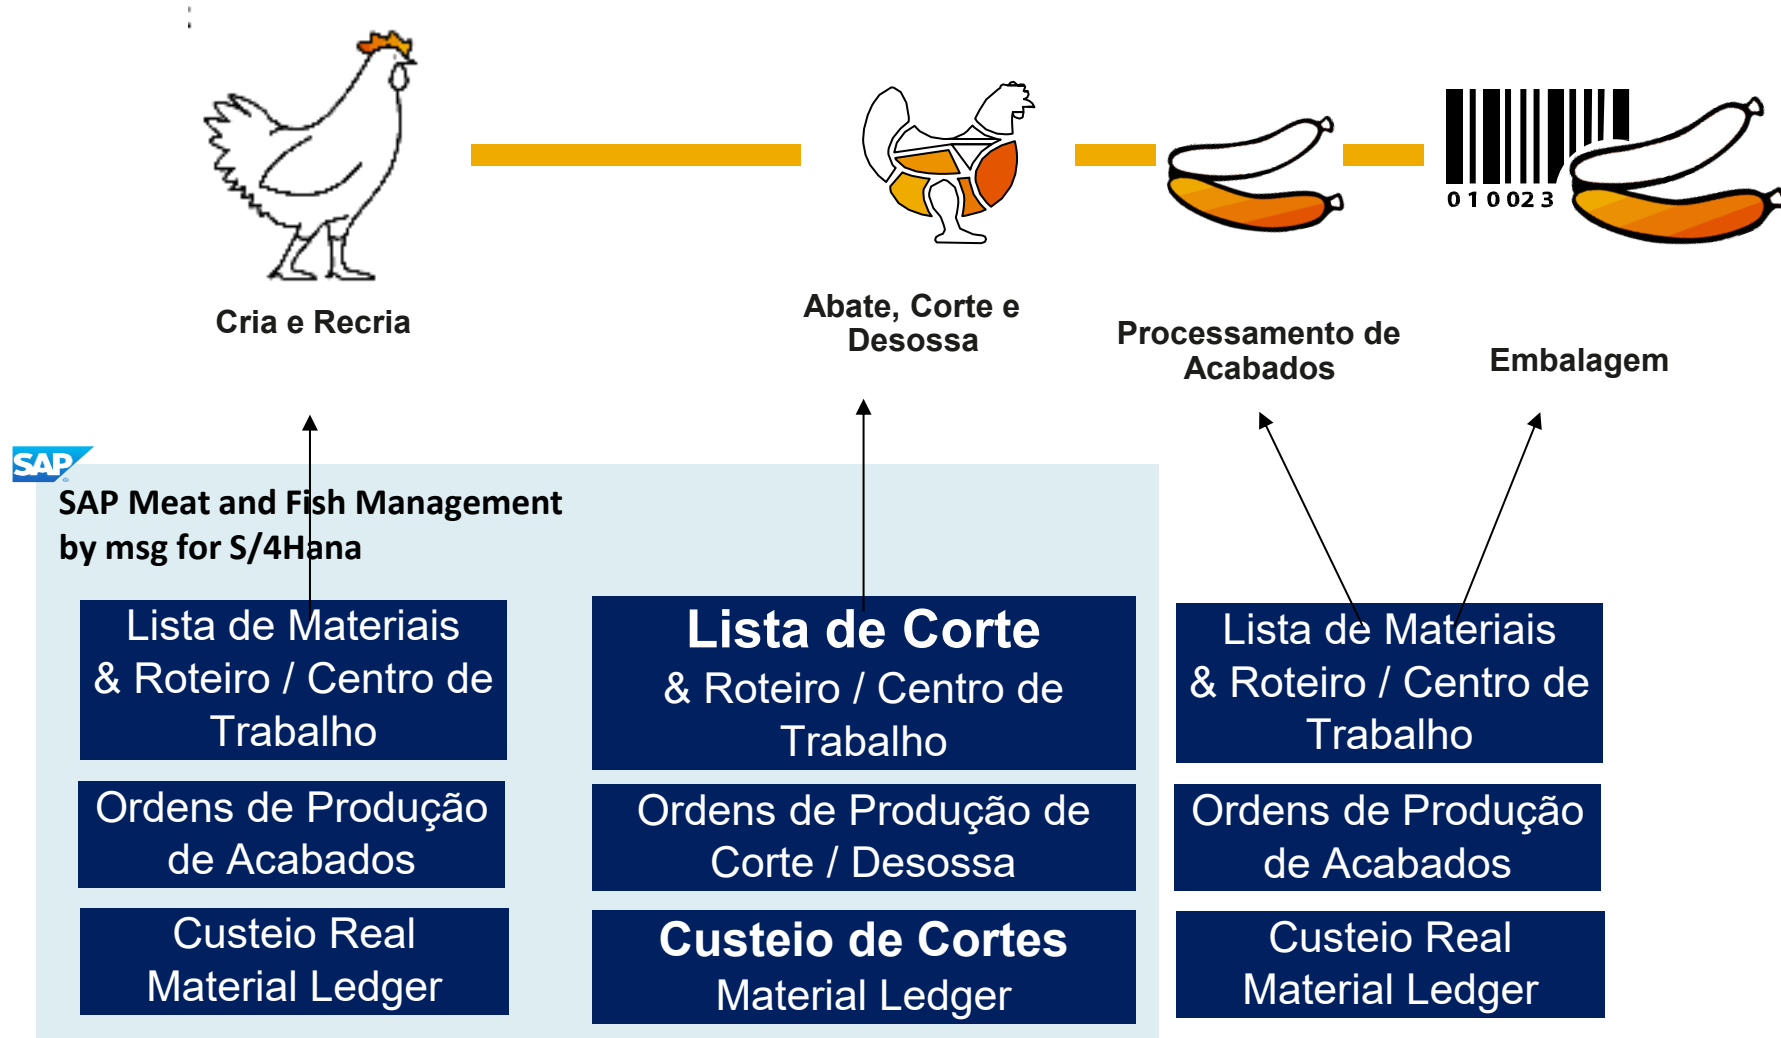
0 1 0 0 2 3

Cria e Recria

Abate, Corte e Desossa

Processamento de Acabados

Embalagem

SAP

SAP Meat and Fish Management by msg for S/4Hana

Lista de Materiais & Roteiro / Centro de Trabalho

Ordens de Produção de Acabados

Custeio Real Material Ledger

Lista de Corte & Roteiro / Centro de Trabalho

Ordens de Produção de Corte / Desossa

Custeio de Cortes Material Ledger

Lista de Materiais & Roteiro / Centro de Trabalho

Ordens de Produção de Acabados

Custeio Real Material Ledger